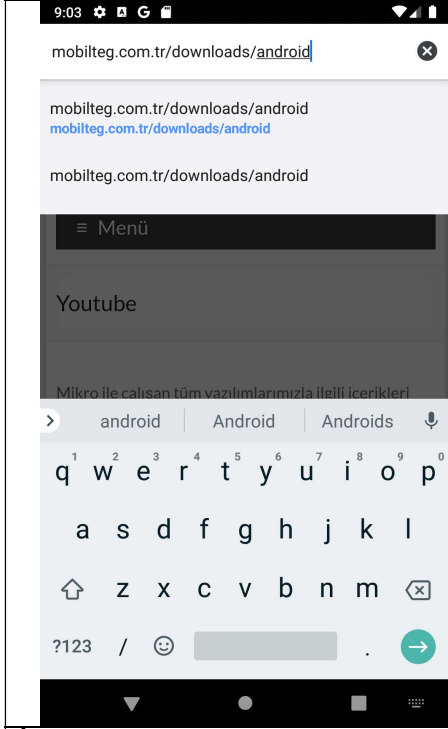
9:03

mobilteg.com.tr/downloads/android

mobilteg.com.tr/downloads/android
mobilteg.com.tr/downloads/android

mobilteg.com.tr/downloads/android

≡ Menü

Youtube

Mikro ile çalışan tüm yazılımlarımızla ilgili içerikleri

android | Android | Androids

q w e r t y u i o p
1 2 3 4 5 6 7 8 9 0
a s d f g h j k l
z x c v b n m
?123 / .